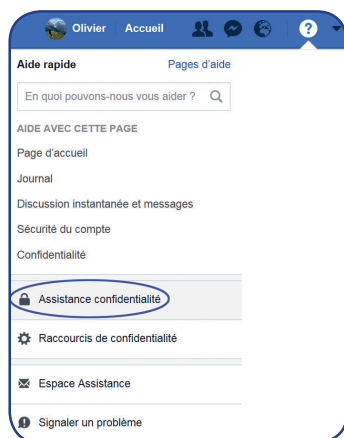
Olivier Accueil

Aide rapide
Pages d'aide

En quoi pouvons-nous vous aider ?

AIDE AVEC CETTE PAGE

Page d'accueil

Journal

Discussion instantanée et messages

Sécurité du compte

Confidentialité

Assistance confidentialité

Raccourcis de confidentialité

Espace Assistance

Signaler un problème